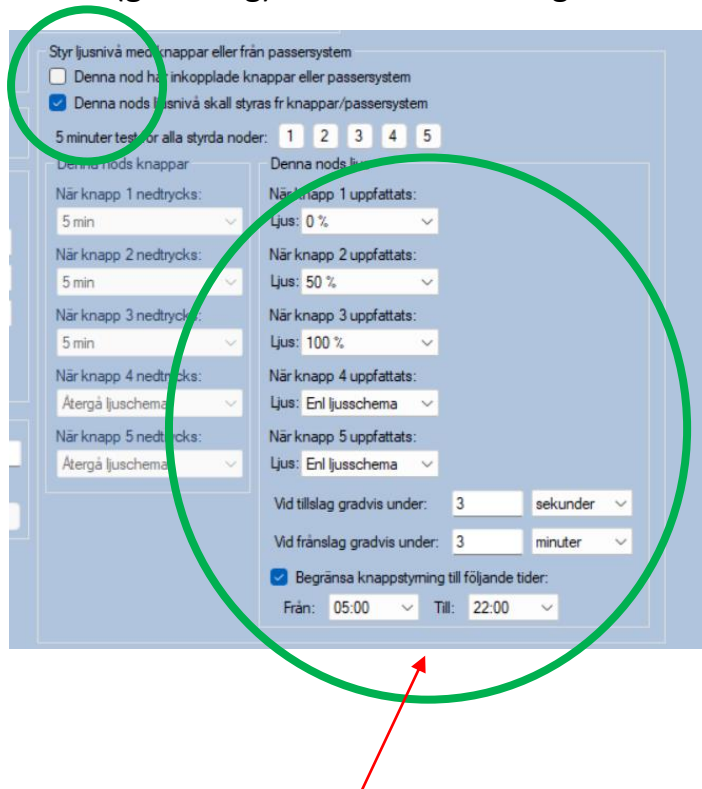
Styr ljusnivå med knappar eller från passersystem
Denna nod har inkopplade knappar eller passersystem
Denna nods ljusnivå skall styras fr knappar/passersystem
5 minuter test för alla styrda noder: 1 2 3 4 5

Denna nods knappar
När knapp 1 nedtrycks:
5 min
När knapp 2 nedtrycks:
5 min
När knapp 3 nedtrycks:
5 min
När knapp 4 nedtrycks:
Återgå ljuschema
När knapp 5 nedtrycks:
Återgå ljuschema

Denna nods ljus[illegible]
När knapp 1 uppfattats:
Ljus: 0 %
När knapp 2 uppfattats:
Ljus: 50 %
När knapp 3 uppfattats:
Ljus: 100 %
När knapp 4 uppfattats:
Ljus: Enl ljusschema
När knapp 5 uppfattats:
Ljus: Enl ljusschema
Vid tillslag gradvis under: 3 sekunder
Vid frånslag gradvis under: 3 minuter
Begränsa knappstyrning till följande tider:
Från: 05:00 Till: 22:00